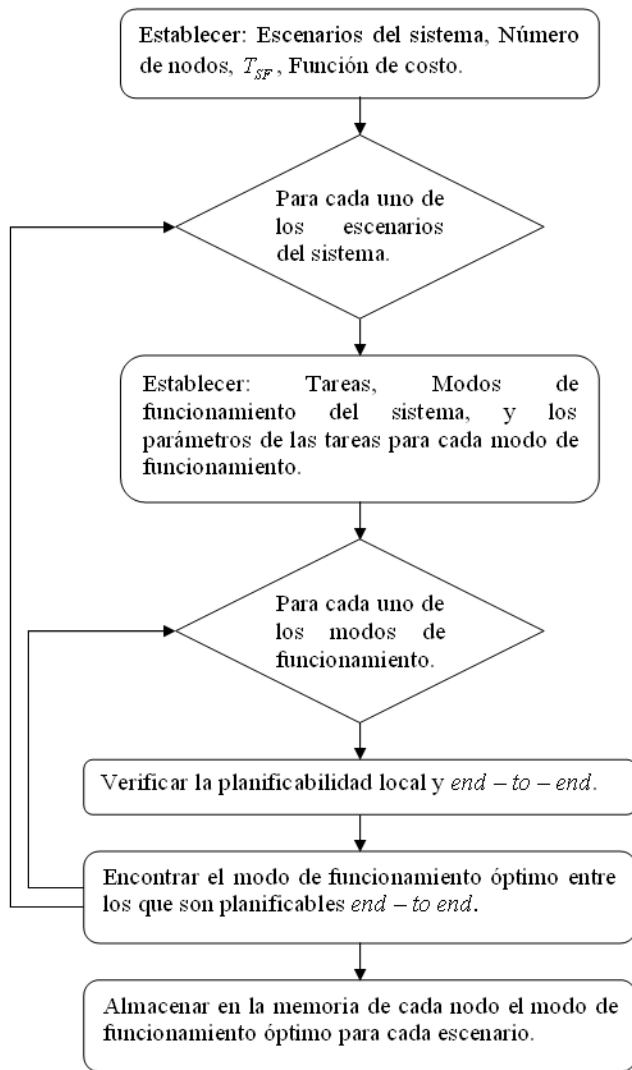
Establecer: Escenarios del sistema, Número de nodos, $T_{SF}$, Función de costo.

Para cada uno de los escenarios del sistema.

Establecer: Tareas, Modos de funcionamiento del sistema, y los parámetros de las tareas para cada modo de funcionamiento.

Para cada uno de los modos de funcionamiento.

Verificar la planificabilidad local y $end-to-end$.

Encontrar el modo de funcionamiento óptimo entre los que son planificables $end-to\ end$.

Almacenar en la memoria de cada nodo el modo de funcionamiento óptimo para cada escenario.